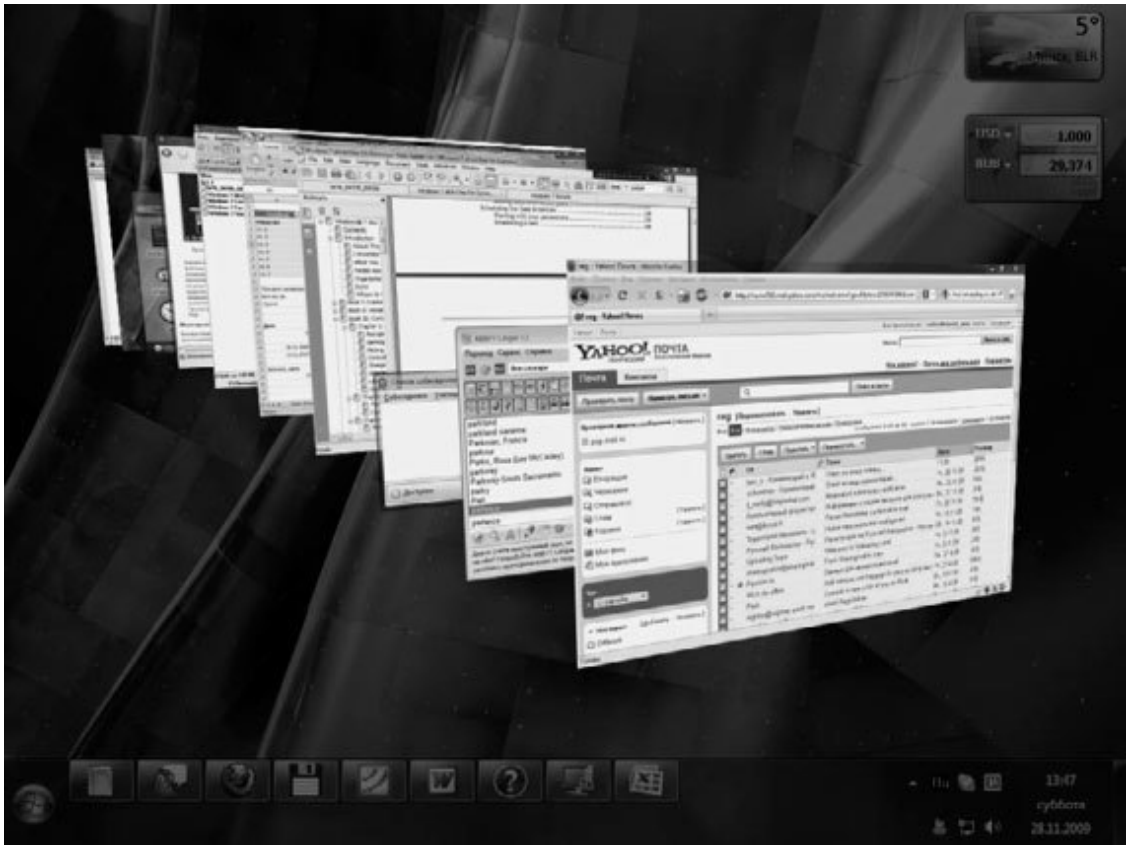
5°
Minsk, BLR

USD
1,000
BYR
29,374

YAHOO! почта

Почта
Контакты

parkland
parkland sarame
Parkman, Francis
parkour
Parks, Rosa (Lee McC auley)
parkway
Parkway Smith Sacramento
parley
Parl

13:47
суббота
28.11.2009